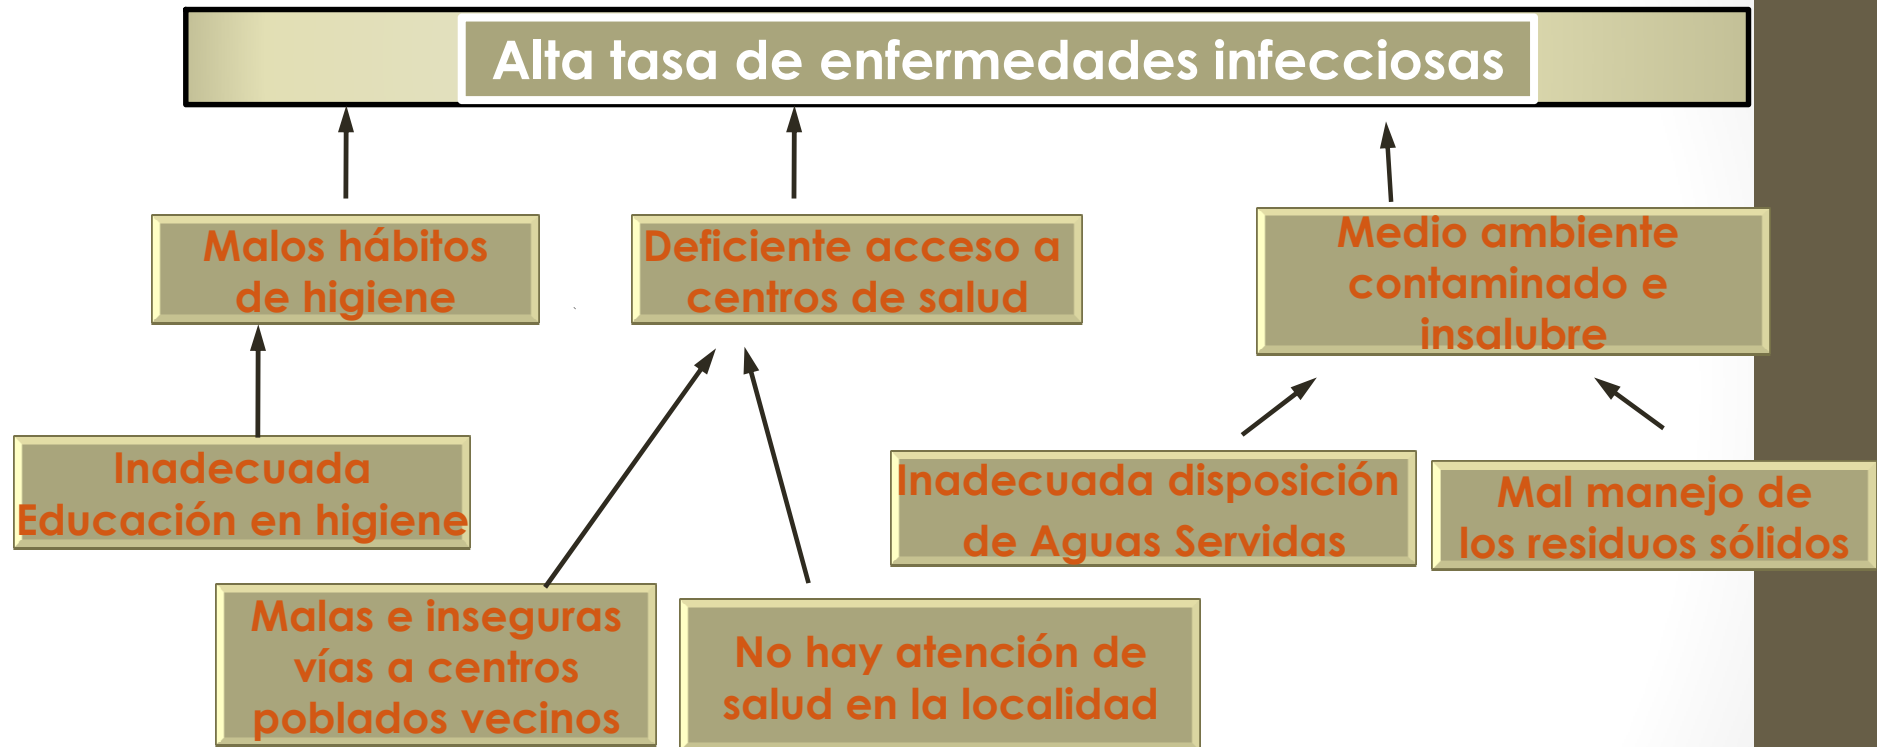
Alta tasa de enfermedades infecciosas

Malos hábitos de higiene

Deficiente acceso a centros de salud

Medio ambiente contaminado e insalubre

Inadecuada Educación en higiene

Inadecuada disposición de Aguas Servidas

Mal manejo de los residuos sólidos

Malas e inseguras vías a centros poblados vecinos

No hay atención de salud en la localidad